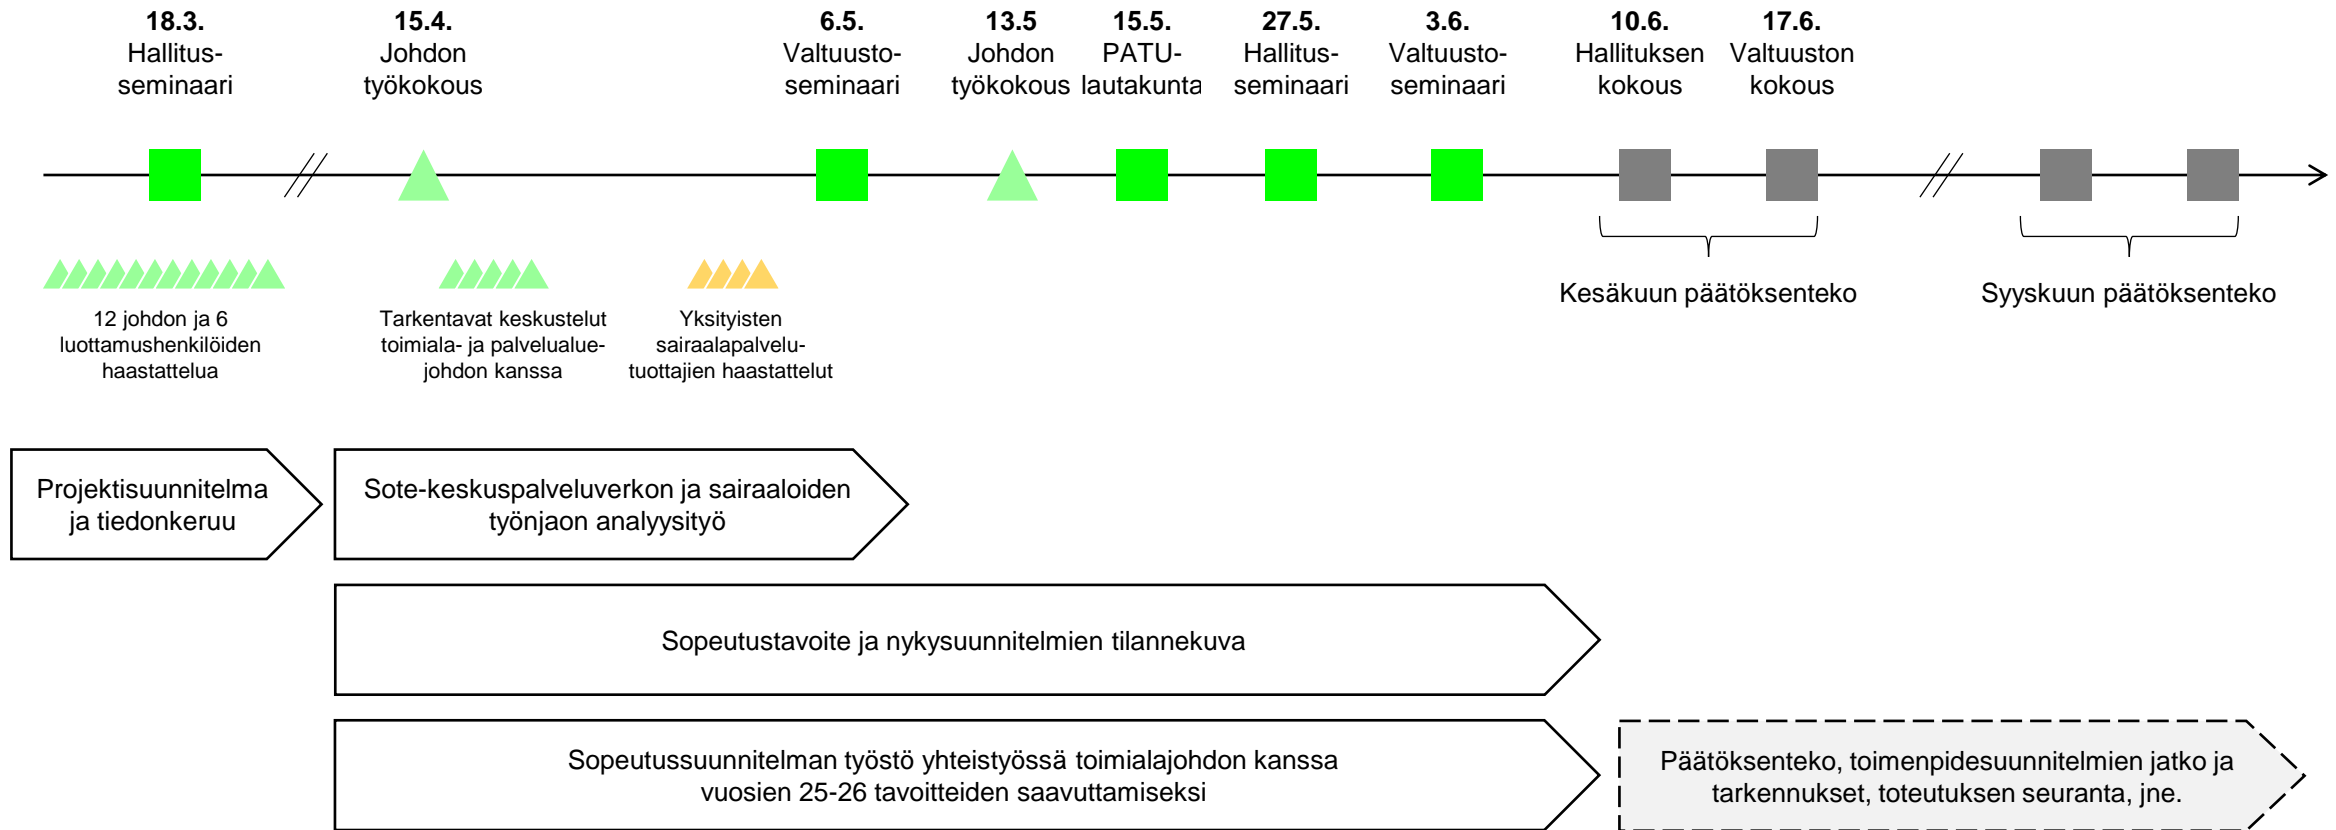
**18.3.**
Hallitus-seminaari

**15.4.**
Johdon työkokous

**6.5.**
Valtuusto-seminaari

**13.5**
Johdon työkokous

**15.5.**
PATU-lautakunta

**27.5.**
Hallitus-seminaari

**3.6.**
Valtuusto-seminaari

**10.6.**
Hallituksen kokous

**17.6.**
Valtuuston kokous

12 johdon ja 6 luottamushenkilöiden haastattelua

Tarkentavat keskustelut toimiala- ja palvelualue-johdon kanssa

Yksityisten sairaalapalvelu-tuottajien haastattelut

Kesäkuun päätöksenteko

Syyskuun päätöksenteko

Projektisuunnitelma ja tiedonkeruu

Sote-keskuspalveluverkon ja sairaaloiden työnjaon analyysityö

Sopeutustavoite ja nykysuunnitelmien tilannekuva

Sopeutussuunnitelman työstö yhteistyössä toimialajohdon kanssa vuosien 25-26 tavoitteiden saavuttamiseksi

Päätöksenteko, toimenpidesuunnitelmien jatko ja tarkennukset, toteutuksen seuranta, jne.